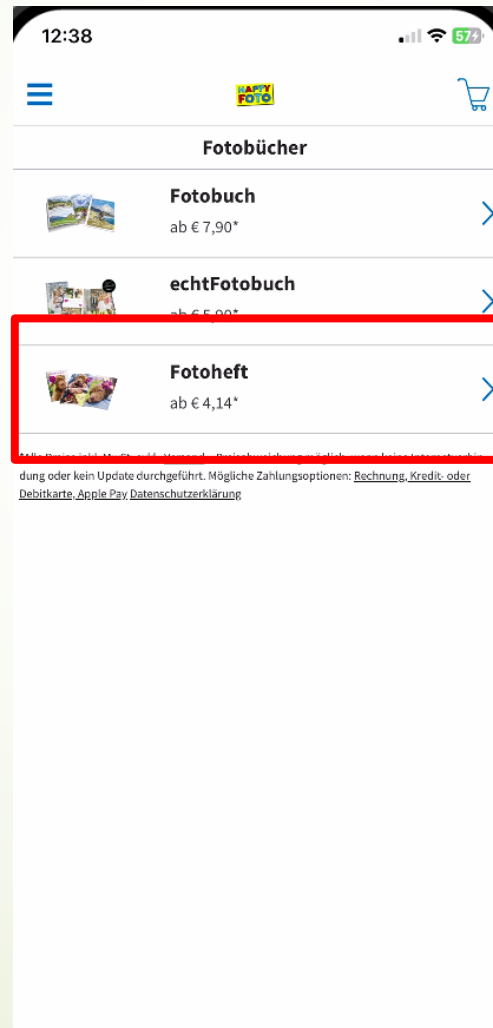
12:38

57

HAPPY FOTO

Fotobücher

Fotobuch
ab € 7,90*

echtFotobuch
ab € 5,90*

Fotoheft
ab € 4,14*

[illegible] dung oder kein Update durchgeführt. Mögliche Zahlungsoptionen: Rechnung, Kredit- oder Debitkarte, Apple Pay Datenschutzerklärung